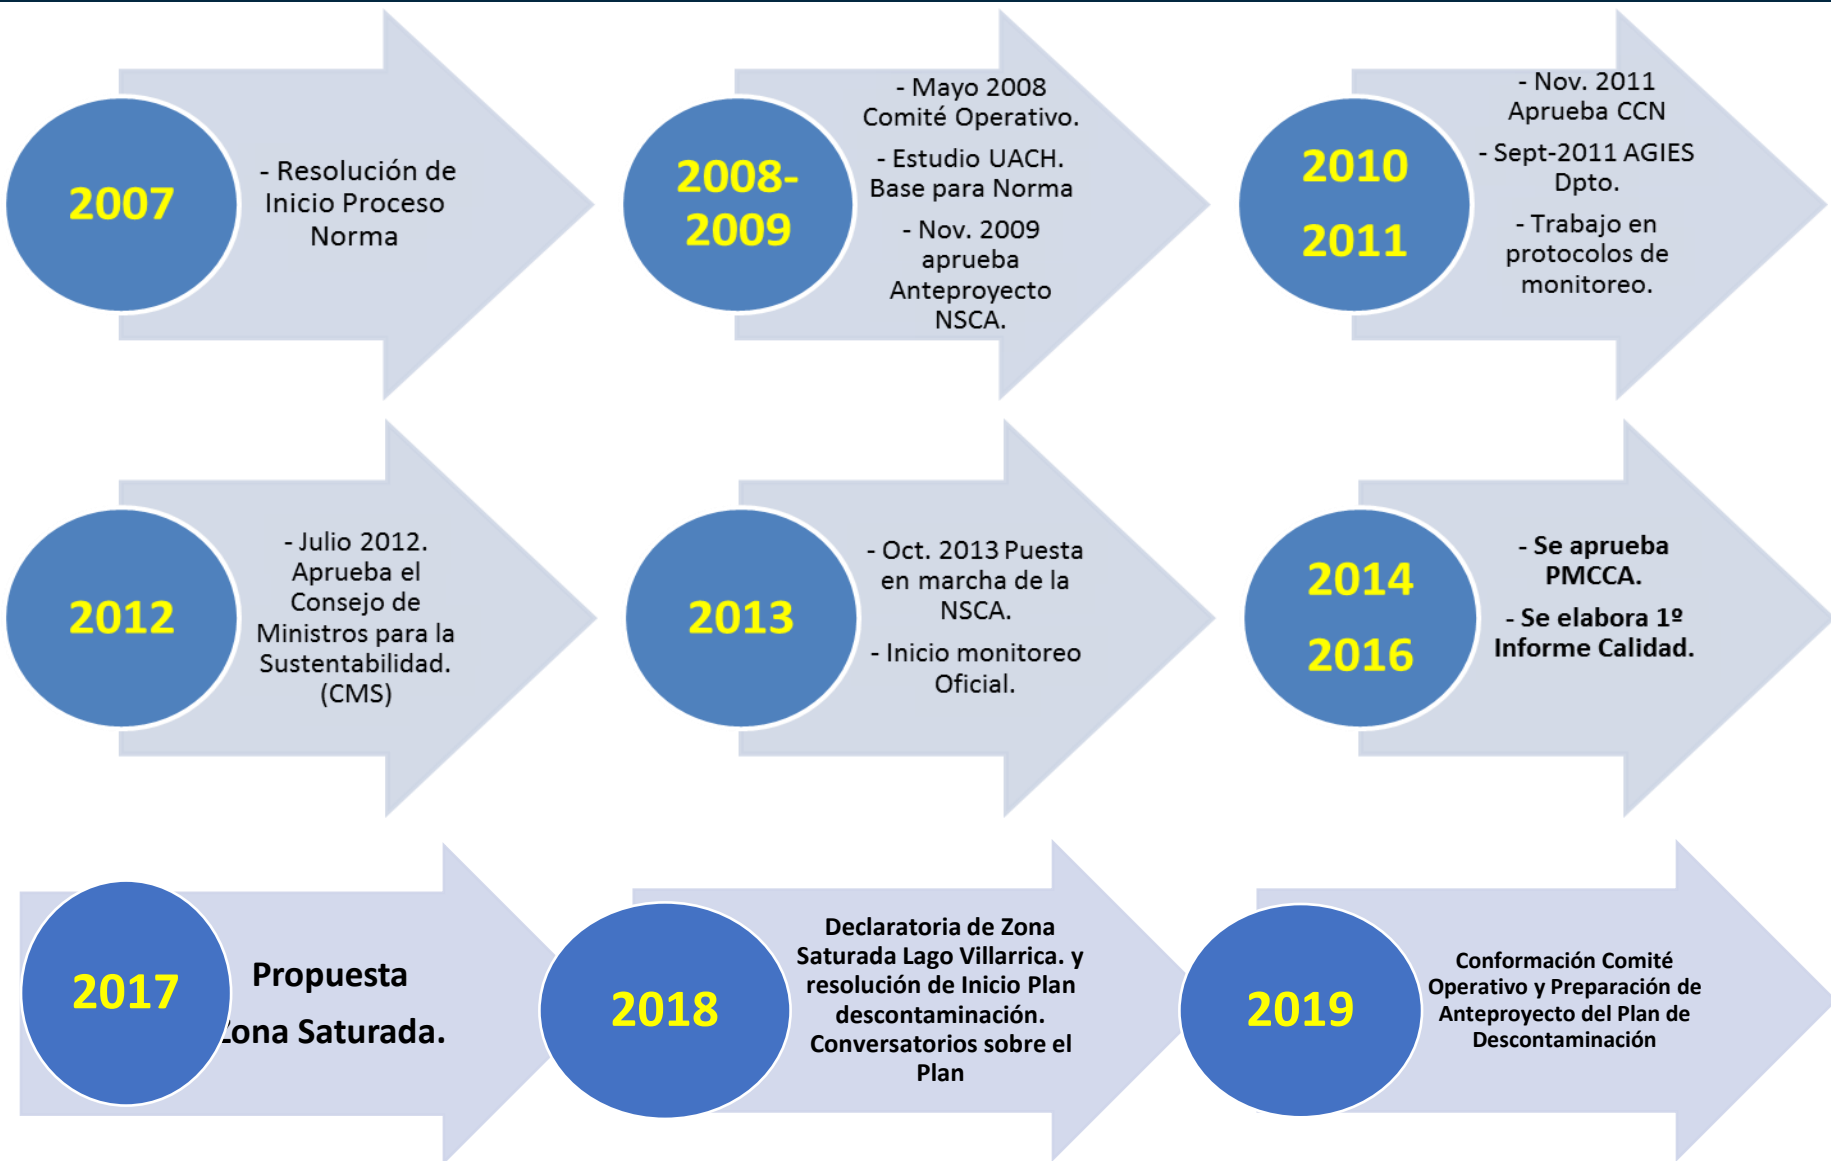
2007

- Resolución de Inicio Proceso Norma

2008-2009

- Mayo 2008 Comité Operativo.

- Estudio UACH. Base para Norma

- Nov. 2009 aprueba Anteproyecto NSCA.

2010

2011

- Nov. 2011 Aprueba CCN

- Sept-2011 AGIES Dpto.

- Trabajo en protocolos de monitoreo.

2012

- Julio 2012. Aprueba el Consejo de Ministros para la Sustentabilidad. (CMS)

2013

- Oct. 2013 Puesta en marcha de la NSCA.

- Inicio monitoreo Oficial.

2014

2016

- Se aprueba PMCCA.

- Se elabora 1º Informe Calidad.

2017

Propuesta

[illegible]ona Saturada.

2018

Declaratoria de Zona Saturada Lago Villarrica. y resolución de Inicio Plan descontaminación. Conversatorios sobre el Plan

2019

Conformación Comité Operativo y Preparación de Anteproyecto del Plan de Descontaminación